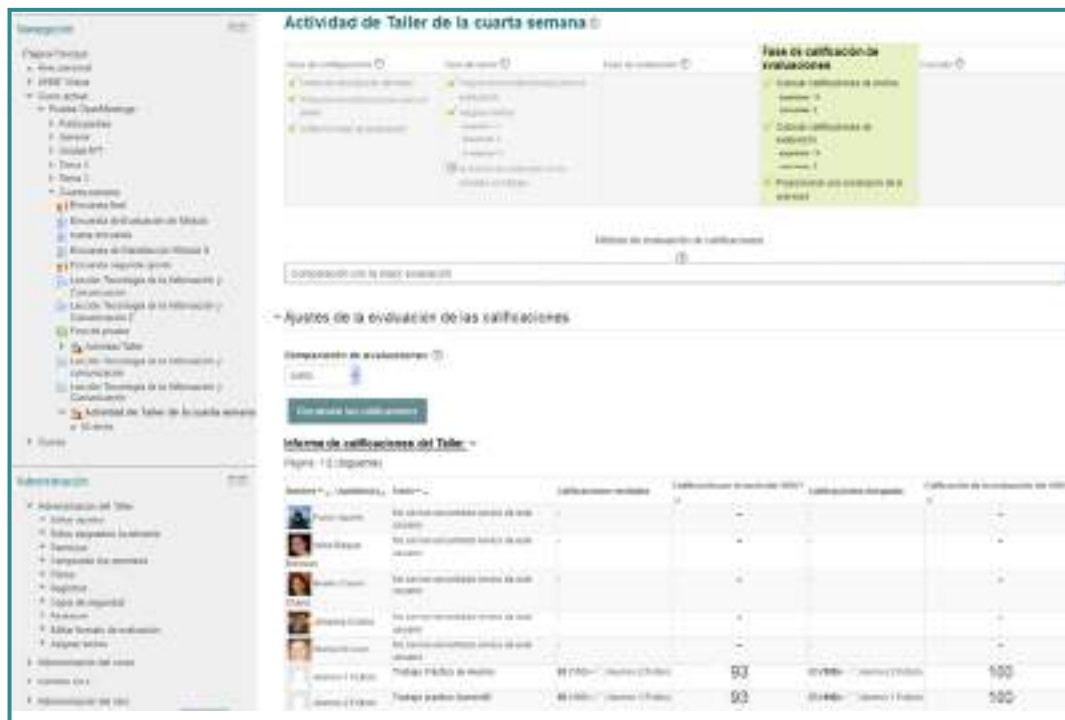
Navegación

Actividad de Taller de la cuarta semana

Fase de calificación de evaluaciones

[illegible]

- Ajustes de la evaluación de las calificaciones

Comparación de evaluaciones:

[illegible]

Informe de calificaciones del Taller:

Página: 1 2 (Siguiente)

| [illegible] | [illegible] | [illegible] | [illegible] | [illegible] | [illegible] |
|---|---|---|---|---|---|
| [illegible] | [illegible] | - | - | - | - |
| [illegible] | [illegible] | - | - | - | - |
| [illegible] | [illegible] | - | - | - | - |
| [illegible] | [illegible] | - | - | - | - |
| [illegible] | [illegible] | - | - | - | - |
| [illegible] | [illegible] | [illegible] | 93 | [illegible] | 100 |
| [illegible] | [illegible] | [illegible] | 93 | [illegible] | 100 |

Administración